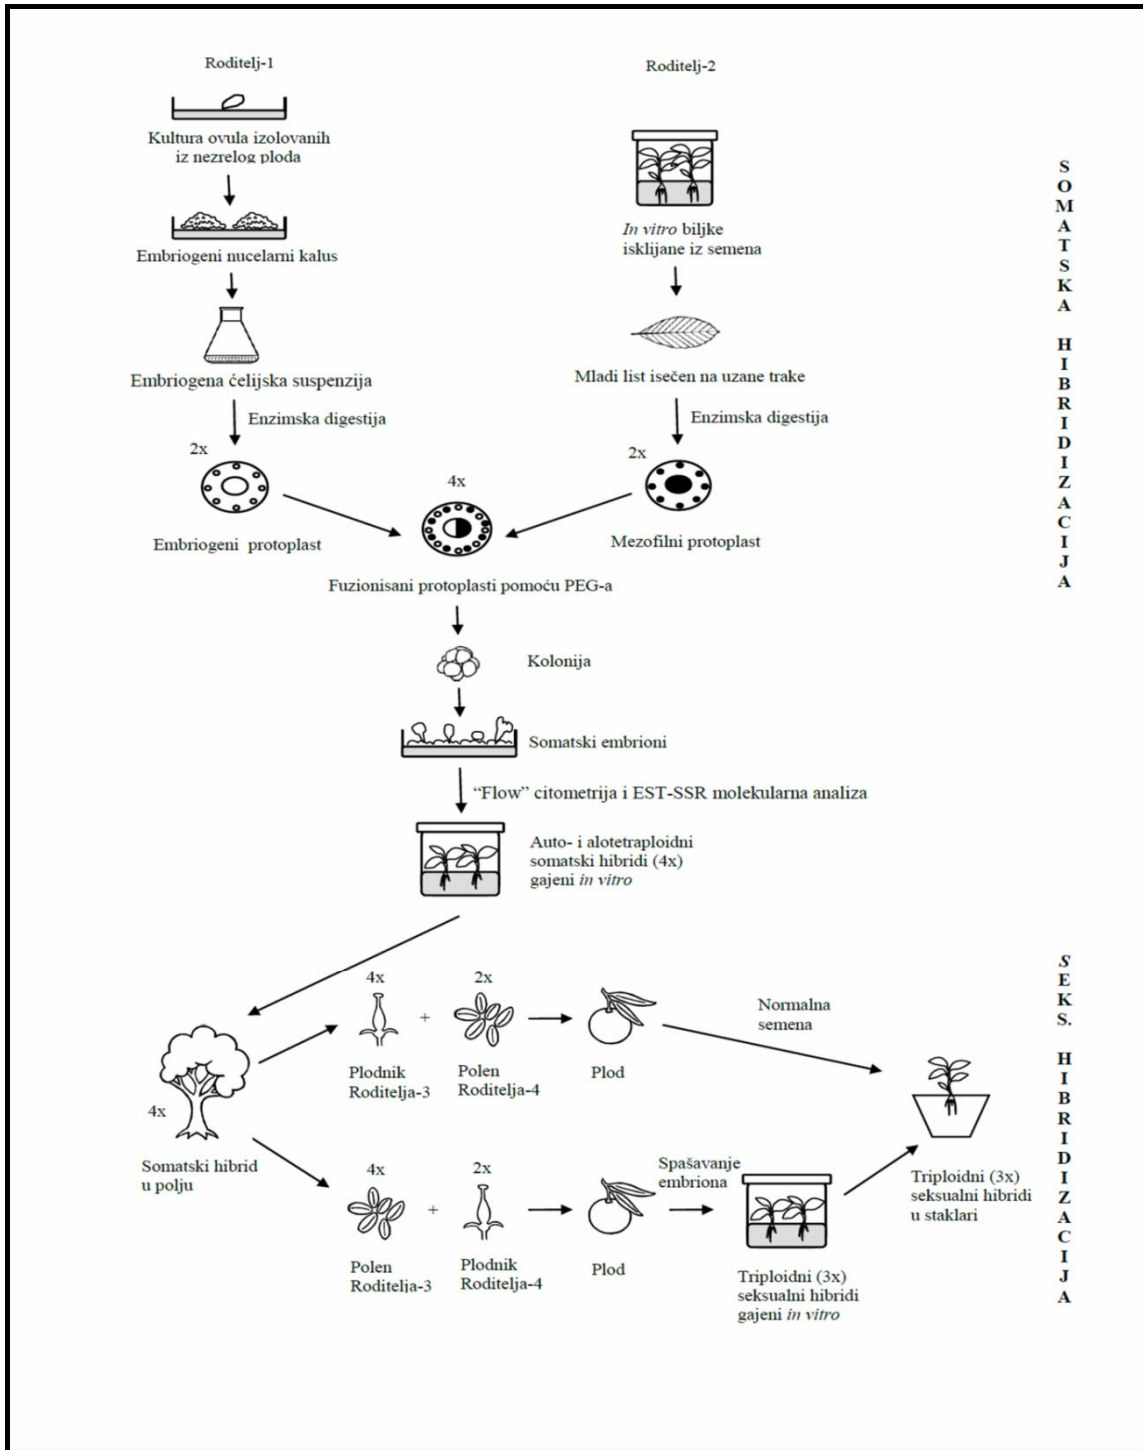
Roditelj-1

Kultura ovula izolovanih iz nezrelog ploda

Embriogeni nucelarni kalus

Embriogena ćelijska suspenzija

Enzimska digestija

2x

Embriogeni protoplast

Roditelj-2

In vitro biljke isklijane iz semena

Mladi list isečen na uzane trake

Enzimska digestija

2x

Mezofilni protoplast

4x

Fuzionisani protoplasti pomoću PEG-a

Kolonija

Somatski embrioni

"Flow" citometrija i EST-SSR molekularna analiza

Auto- i alotetraploidni somatski hibridi (4x) gajeni in vitro

SOMATSKA HIBRIDIZACIJA

4x

Somatski hibrid u polju

4x

Plodnik Roditelja-3

+

2x

Polen Roditelja-4

Plod

Normalna semena

4x

Polen Roditelja-3

+

2x

Plodnik Roditelja-4

Plod

Spašavanje embriona

Triploidni (3x) seksualni hibridi gajeni in vitro

Triploidni (3x) seksualni hibridi u staklari

SEKS. HIBRIDIZACIJA